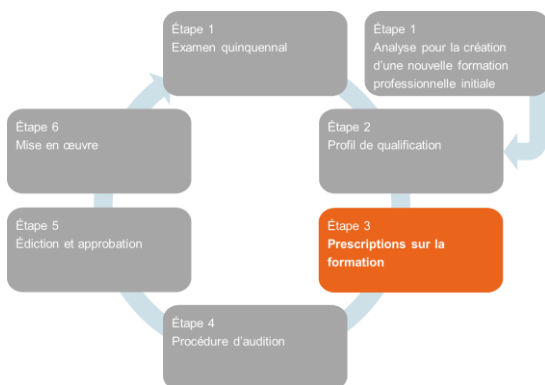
Étape 1
Examen quinquennal

Étape 1
Analyse pour la création d'une nouvelle formation professionnelle initiale

Étape 2
Profil de qualification

Étape 3
Prescriptions sur la formation

Étape 4
Procédure d'audition

Étape 5
Édiction et approbation

Étape 6
Mise en œuvre